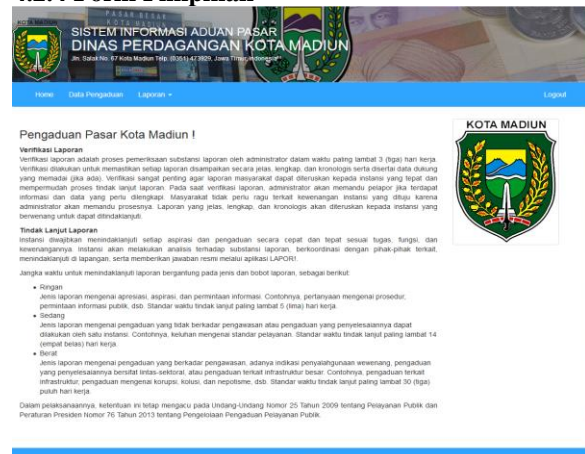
4.2.4 Desain Tampilan

SISTEM INFORMASI ADUAN PASAR
DINAS PERDAGANGAN KOTA MADIUN
Jln. Salak No. 67 Kota Madiun Telp. (0351) 473929, Jawa Timur, Indonesia

Home Data Pengaduan Laporan ▾ Logout

Pengaduan Pasar Kota Madiun !

Verifikasi Laporan
Verifikasi laporan adalah proses pemeriksaan substansi laporan oleh administrator dalam waktu paling lambat 3 (tiga) hari kerja. Verifikasi dilakukan untuk memastikan setiap laporan disampaikan secara jelas, lengkap, dan kronologis serta disertai data dukung yang memadai (jika ada). Verifikasi sangat penting agar laporan masyarakat dapat diteruskan kepada instansi yang tepat dan mempermudah proses tindak lanjut laporan. Pada saat verifikasi laporan, administrator akan memandu pelapor jika terdapat informasi dan data yang perlu dilengkapi. Masyarakat tidak perlu ragu terkait kewenangan instansi yang dituju karena administrator akan memandu prosesnya. Laporan yang jelas, lengkap, dan kronologis akan diteruskan kepada instansi yang berwenang untuk dapat ditindaklanjuti.

Tindak Lanjut Laporan
Instansi diwajibkan menindaklanjuti setiap aspirasi dan pengaduan secara cepat dan tepat sesuai tugas, fungsi, dan kewenangannya. Instansi akan melakukan analisis terhadap substansi laporan, berkoordinasi dengan pihak-pihak terkait, menindaklanjuti di lapangan, serta memberikan jawaban resmi melalui aplikasi LAPOR!.

Jangka waktu untuk menindaklanjuti laporan bergantung pada jenis dan bobot laporan, sebagai berikut:

• Ringan
Jenis laporan mengenai apresiasi, aspirasi, dan permintaan informasi. Contohnya, pertanyaan mengenai prosedur, permintaan informasi publik, dsb. Standar waktu tindak lanjut paling lambat 5 (lima) hari kerja.
• Sedang
Jenis laporan mengenai pengaduan yang tidak berkadar pengawasan atau pengaduan yang penyelesaiannya dapat dilakukan oleh satu instansi. Contohnya, keluhan mengenai standar pelayanan. Standar waktu tindak lanjut paling lambat 14 (empat belas) hari kerja.
• Berat
Jenis laporan mengenai pengaduan yang berkadar pengawasan, adanya indikasi penyalahgunaan wewenang, pengaduan yang penyelesaiannya bersifat lintas-sektoral, atau pengaduan terkait infrastruktur besar. Contohnya, pengaduan terkait infrastruktur, pengaduan mengenai korupsi, kolusi, dan nepotisme, dsb. Standar waktu tindak lanjut paling lambat 30 (tiga) puluh hari kerja.

Dalam pelaksanaannya, ketentuan ini tetap mengacu pada Undang-Undang Nomor 25 Tahun 2009 tentang Pelayanan Publik dan Peraturan Presiden Nomor 76 Tahun 2013 tentang Pengelolaan Pengaduan Pelayanan Publik.

KOTA MADIUN